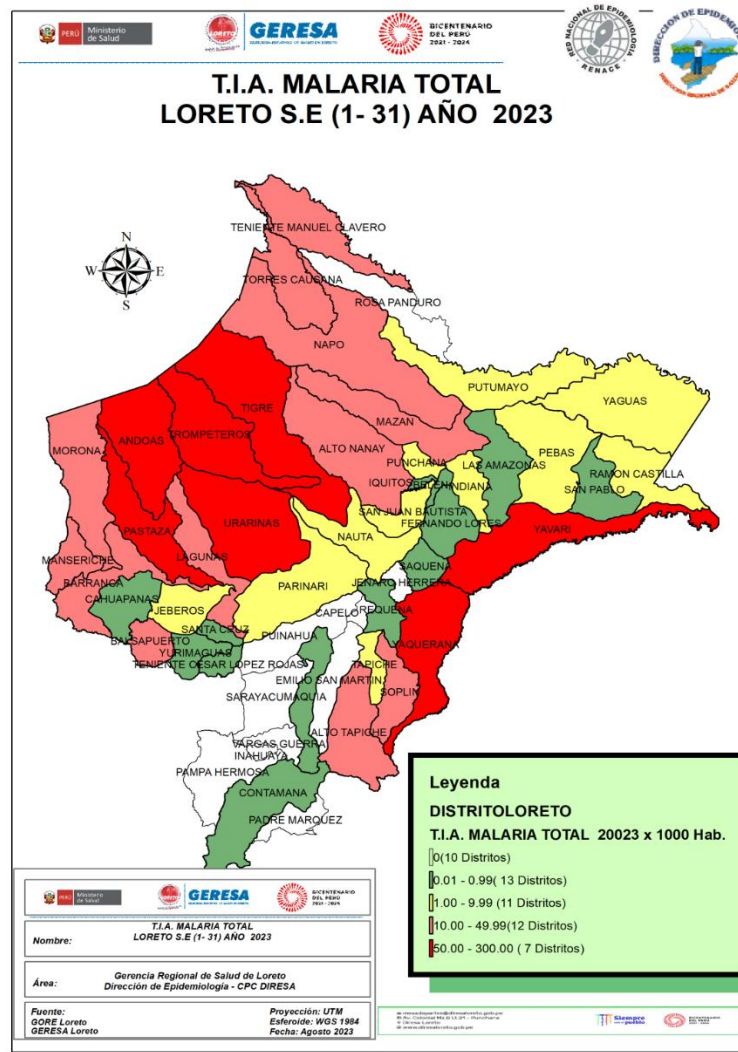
PERÚ Ministerio de Salud

GERESA

BICENTENARIO DEL PERÚ 2021 - 2024

RED NACIONAL DE EPIDEMIOLOGÍA RENACE

DIRECCION DE EPIDEMIOLOGIA DIRECCION REGIONAL DE SALUD

T.I.A. MALARIA TOTAL
LORETO S.E (1- 31) AÑO 2023

N
W E
S

TENIENTE MANUEL CLAVERO
TORRES CAUSANA
ROSA PANDURO
NAPO
PUTUMAYO
YAGUAS
MORONA
ANDOAS
TROMPETEROS
TIGRE
MAZAN
ALTO NANAY
LAS AMAZONAS
PEBAS
PUNCHANA
IQUITOS
BELEN
INDIANA
RAMON CASTILLA
SAN PABLO
SAN JUAN BAUTISTA
FERNANDO LORES
YAVARI
PASTAZA
URARINAS
NAUTA
LAGUNAS
MANSERICHE
BARRANCA
PARINARI
SAQUENA
JENARO HERRERA
CAHUAPANAS
JEBEROS
CAPELO
REQUENA
SANTA CRUZ
PUINAHUA
YAQUERANA
BALSAPUERTO
YURIMAGUAS
TENIENTE CESAR LOPEZ ROJAS
TAPICHE
EMILIO SAN MARTIN
SOPLIN
SARAYACU
MAQUIA
ALTO TAPICHE
VARGAS GUERRA
INAHUAYA
PAMPA HERMOSA
CONTAMANA
PADRE MARQUEZ

Leyenda
DISTRITOLORETO
T.I.A. MALARIA TOTAL 20023 x 1000 Hab.
0(10 Distritos)
0.01 - 0.99( 13 Distritos)
1.00 - 9.99 (11 Distritos)
10.00 - 49.99(12 Distritos)
50.00 - 300.00 ( 7 Distritos)

PERÚ Ministerio de Salud
GERESA
BICENTENARIO DEL PERÚ 2021 - 2024

Nombre: T.I.A. MALARIA TOTAL
LORETO S.E (1- 31) AÑO 2023

Área: Gerencia Regional de Salud de Loreto
Dirección de Epidemiología - CPC DIRESA

Fuente:
GORE Loreto
GERESA Loreto

Proyección: UTM
Esferoide: WGS 1984
Fecha: Agosto 2023

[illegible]

Siempre con el pueblo